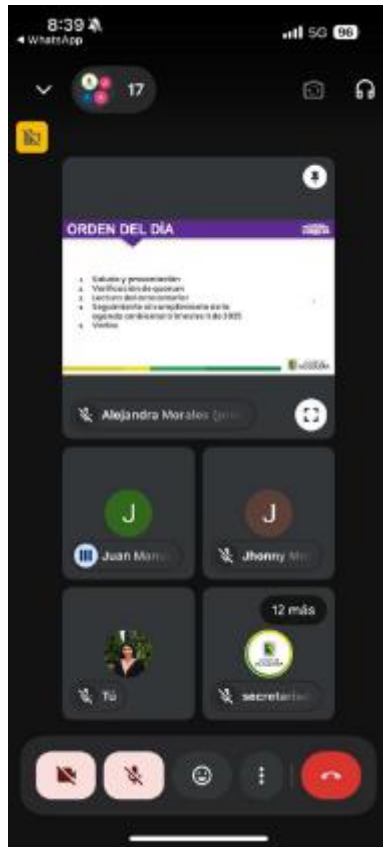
8:39
◂ WhatsApp
5G 96

17

ORDEN DEL DÍA

1. Saludo y presentación
2. Verificación de quorum
3. Lectura del orden del día
4. Seguimiento al cumplimiento de la agenda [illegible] trimestre I de 2025
5. Varios

Alejandra Morales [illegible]

J
Juan Mon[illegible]

J
Jhonny M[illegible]

Tú

12 más
secretaria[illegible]